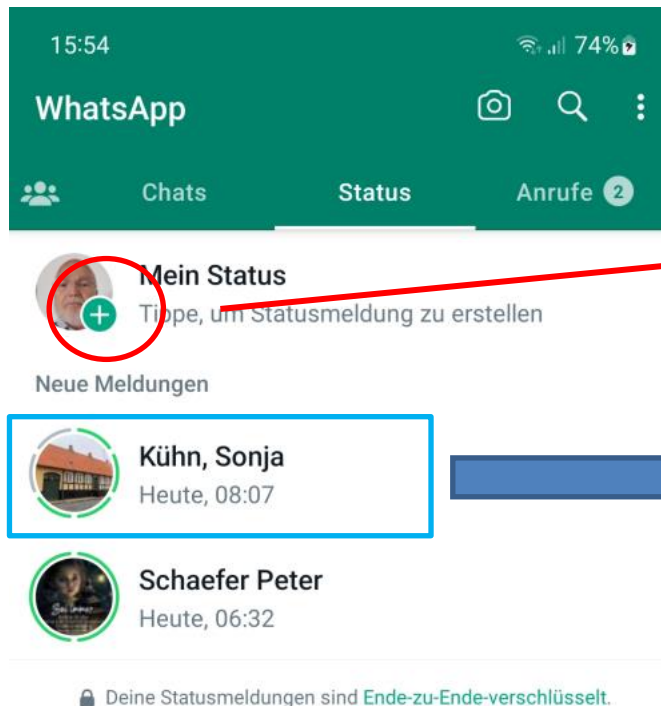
15:54

74%

WhatsApp

Chats

Status

Anrufe 2

Mein Status

Tippe, um Statusmeldung zu erstellen

Neue Meldungen

Kühn, Sonja

Heute, 08:07

Schaefer Peter

Heute, 06:32

Deine Statusmeldungen sind Ende-zu-Ende-verschlüsselt.